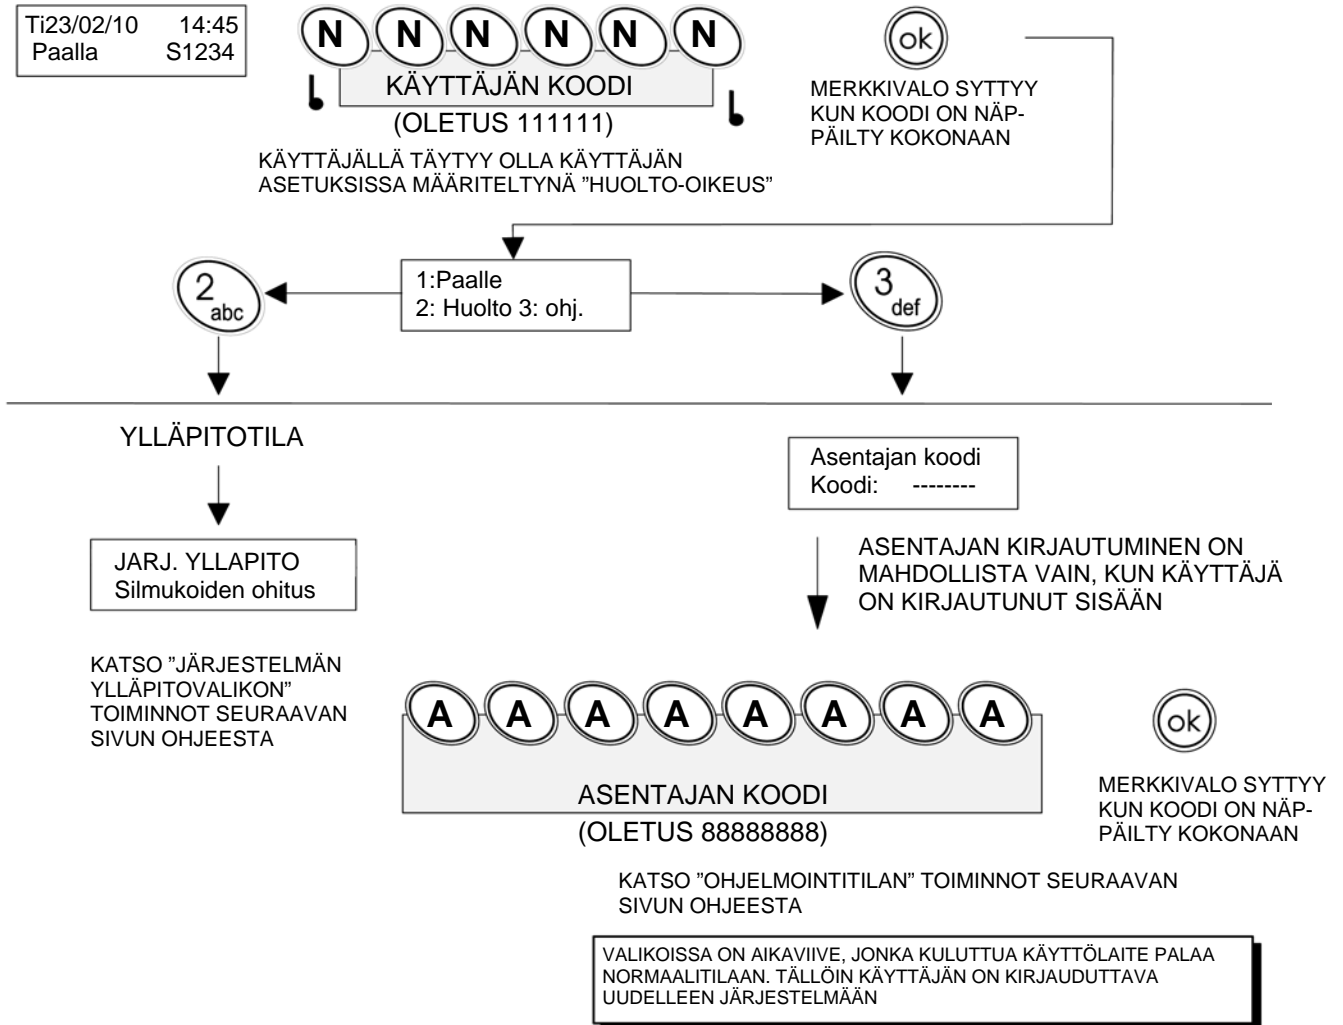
Ti23/02/10 14:45
Paalla S1234

N N N N N N

KÄYTTÄJÄN KOODI

(OLETUS 111111)

KÄYTTÄJÄLLÄ TÄYTYY OLLA KÄYTTÄJÄN ASETUKSISSA MÄÄRITELTYNÄ ”HUOLTO-OIKEUS”

ok

MERKKIVALO SYTTYY KUN KOODI ON NÄPPÄILTY KOKONAAN

2 abc

1:Paalle
2: Huolto 3: ohj.

3 def

YLLÄPITOTILA

JARJ. YLLAPITO
Silmukoiden ohitus

KATSO ”JÄRJESTELMÄN YLLÄPITOVALIKON” TOIMINNOT SEURAAVAN SIVUN OHJEESTA

Asentajan koodi
Koodi: --------

ASENTAJAN KIRJAUTUMINEN ON MAHDOLLISTA VAIN, KUN KÄYTTÄJÄ ON KIRJAUTUNUT SISÄÄN

A A A A A A A A

ASENTAJAN KOODI

(OLETUS 88888888)

ok

MERKKIVALO SYTTYY KUN KOODI ON NÄPPÄILTY KOKONAAN

KATSO ”OHJELMOINTITILAN” TOIMINNOT SEURAAVAN SIVUN OHJEESTA

VALIKOISSA ON AIKAVIIVE, JONKA KULUTTUA KÄYTTÖLAITE PALAA NORMAALITILAAN. TÄLLÖIN KÄYTTÄJÄN ON KIRJAUDUTTAVA UUDELLEEN JÄRJESTELMÄÄN